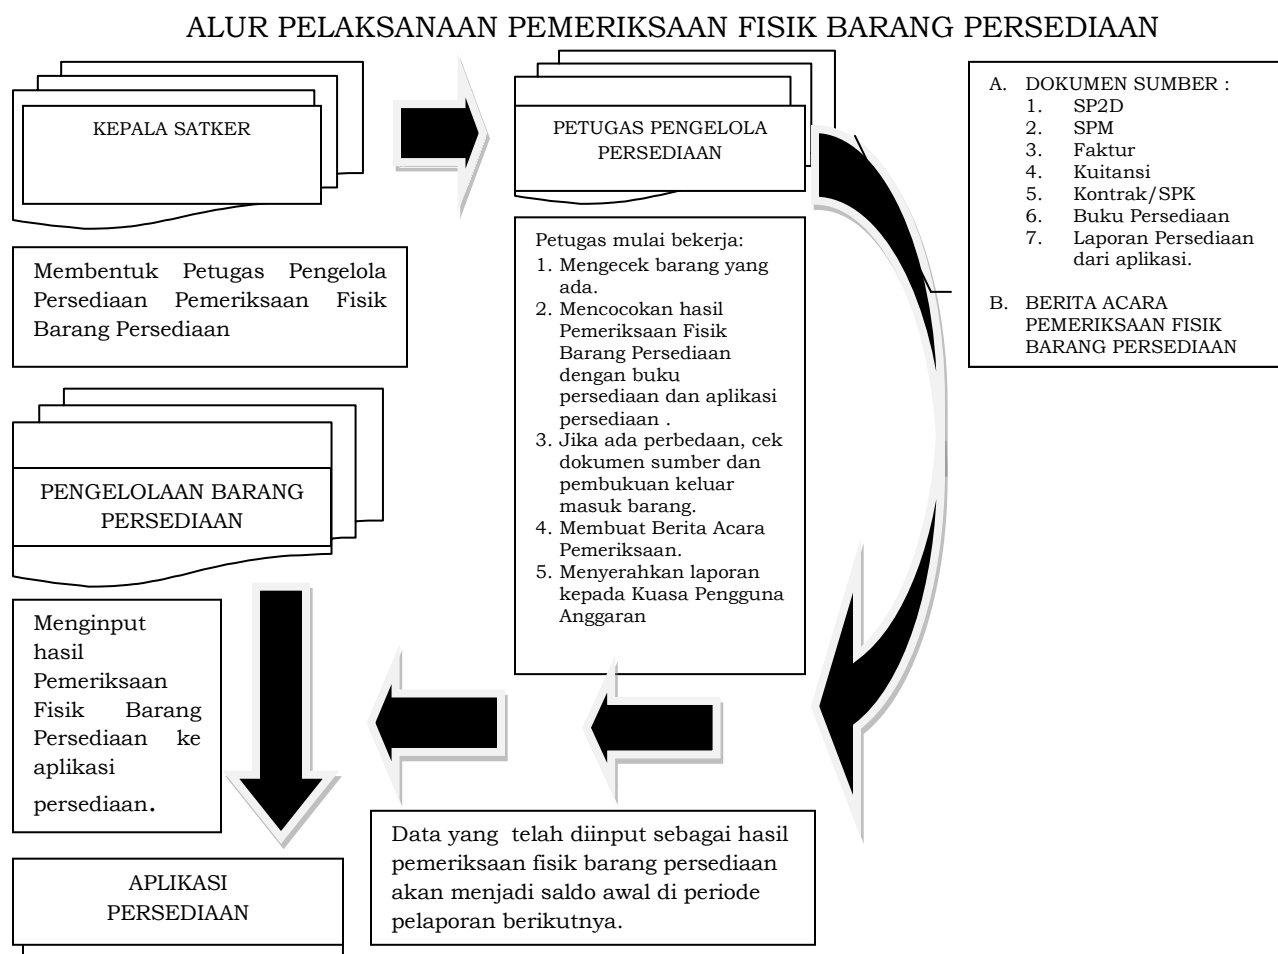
ALUR PELAKSANAAN PEMERIKSAAN FISIK BARANG PERSEDIAAN

KEPALA SATKER

Membentuk Petugas Pengelola Persediaan Pemeriksaan Fisik Barang Persediaan

PETUGAS PENGELOLA PERSEDIAAN

Petugas mulai bekerja:
1. Mengecek barang yang ada.
2. Mencocokan hasil Pemeriksaan Fisik Barang Persediaan dengan buku persediaan dan aplikasi persediaan .
3. Jika ada perbedaan, cek dokumen sumber dan pembukuan keluar masuk barang.
4. Membuat Berita Acara Pemeriksaan.
5. Menyerahkan laporan kepada Kuasa Pengguna Anggaran

A. DOKUMEN SUMBER :
1. SP2D
2. SPM
3. Faktur
4. Kuitansi
5. Kontrak/SPK
6. Buku Persediaan
7. Laporan Persediaan dari aplikasi.

B. BERITA ACARA PEMERIKSAAN FISIK BARANG PERSEDIAAN

PENGELOLAAN BARANG PERSEDIAAN

Menginput hasil Pemeriksaan Fisik Barang Persediaan ke aplikasi persediaan.

Data yang telah diinput sebagai hasil pemeriksaan fisik barang persediaan akan menjadi saldo awal di periode pelaporan berikutnya.

APLIKASI PERSEDIAAN